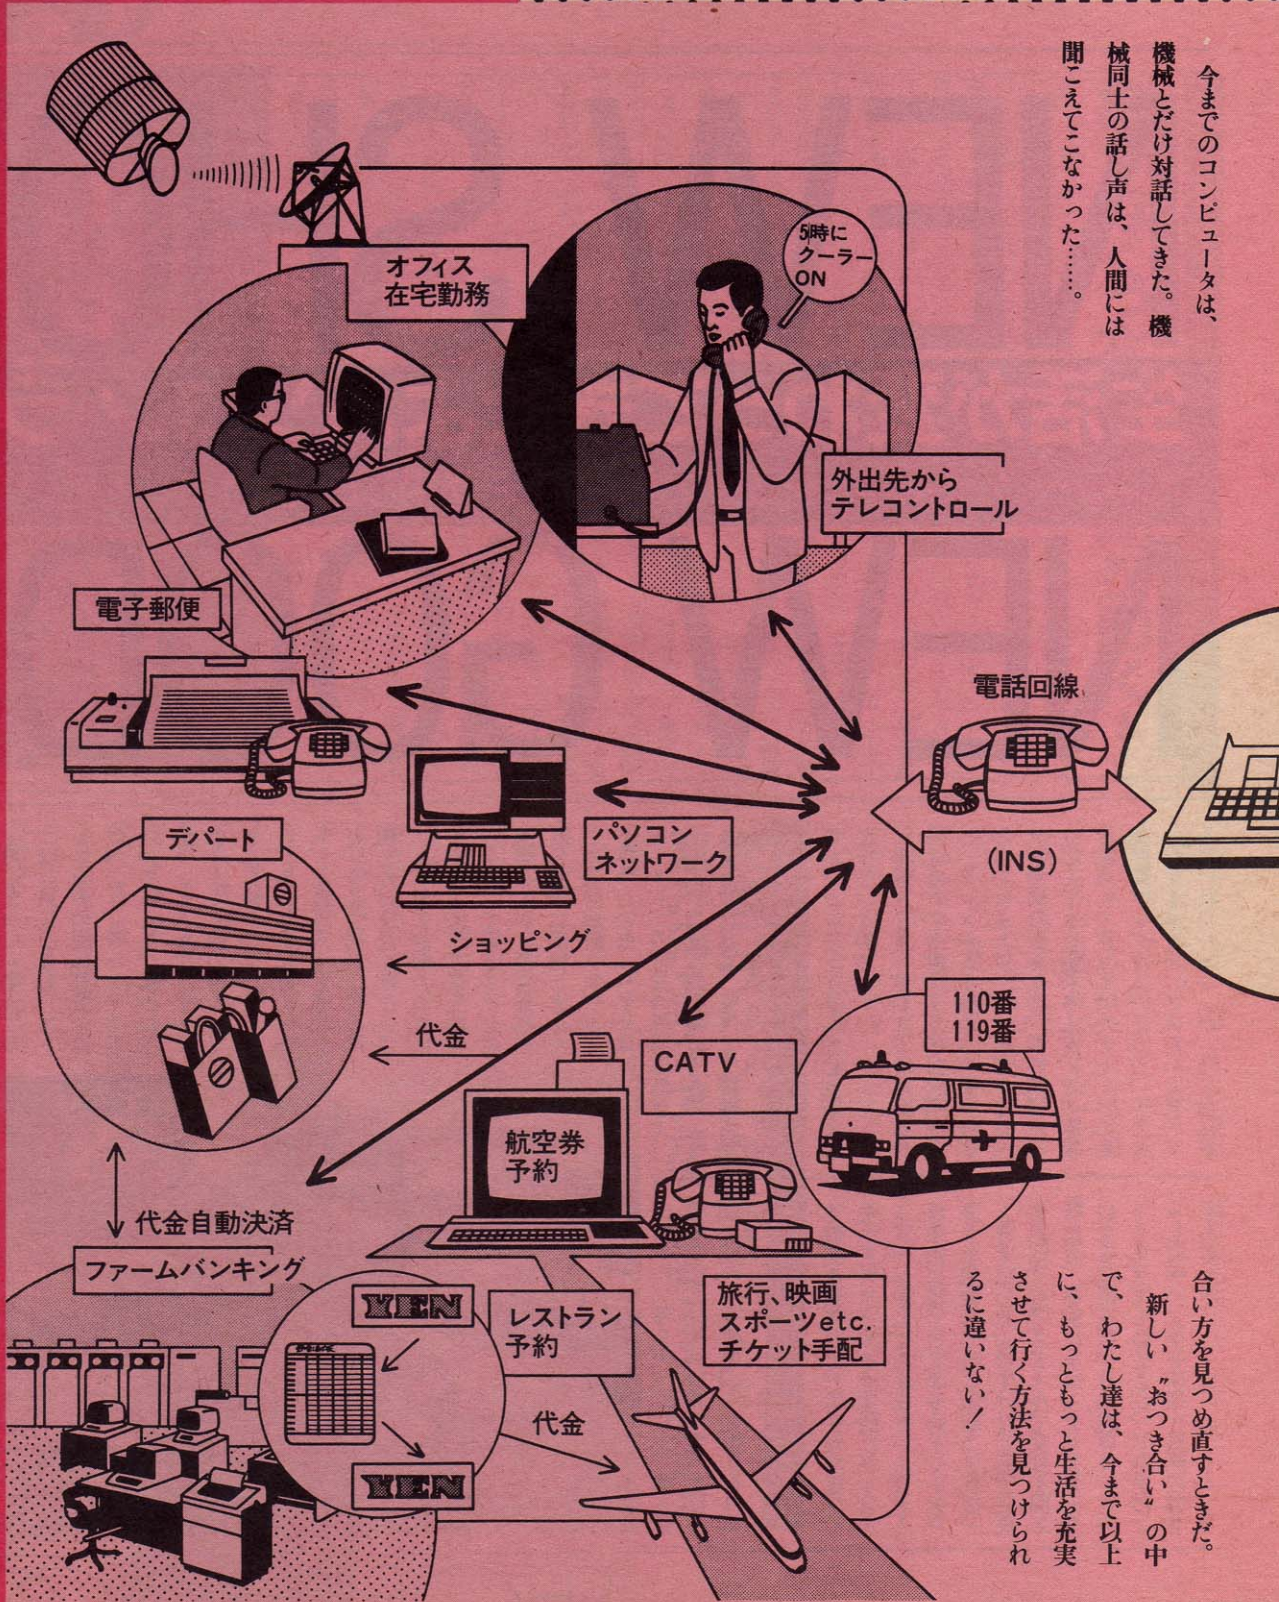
今までのコンピュータは、機械とだけ対話してきた。機械同士の話し声は、人間には聞こえてこなかった……。

5時に
クーラー
ON

オフィス
在宅勤務

外出先から
テレコントロール

電子郵便

電話回線

(INS)

パソコン
ネットワーク

デパート

ショッピング

代金

CATV

110番
119番

航空券
予約

代金自動決済

ファームバンキング

YEN

レストラン
予約

旅行、映画
スポーツetc.
チケット手配

代金

YEN

合い方を見つめ直すときだ。新しい〝おつき合い〟の中で、わたし達は、今まで以上に、もっともっと生活を充実させて行く方法を見つけられるに違いない!